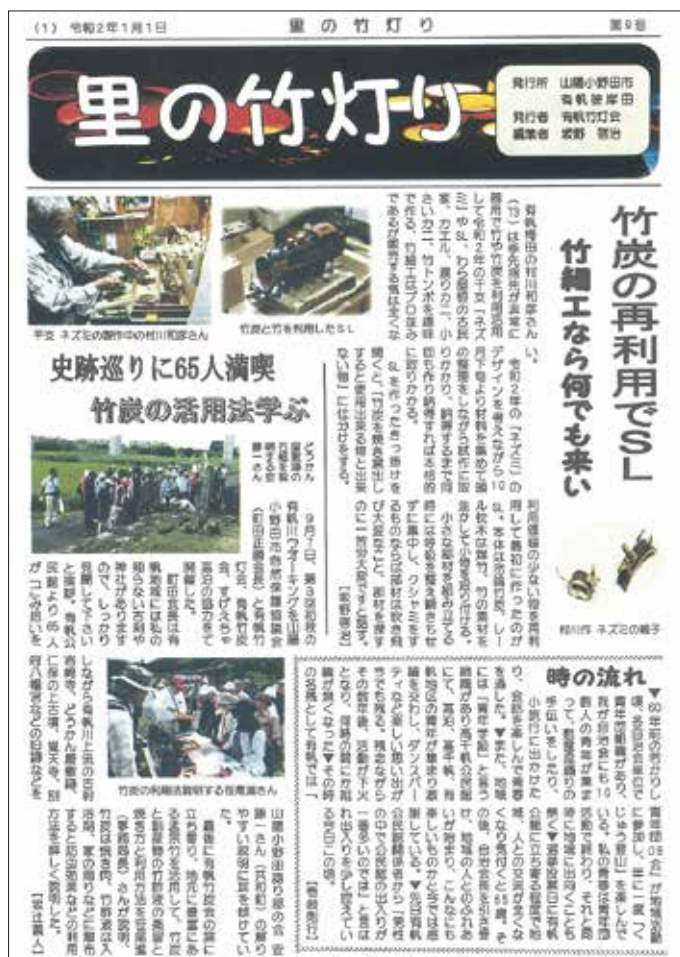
（1）令和2年1月1日　　里の竹灯り　　第9号

里の竹灯り

発行所　山陽小野田市有帆後岸田
発行者　有帆竹灯会
編集者　武野　啓治

竹炭の再利用でSL
竹細工なら何でも来い

有帆後田の村川和彦さん（73）は各先端共が具現化デザインを考えながら10年以上前から竹炭や竹を利用して令和2年の干支「ネズミ」や、わら細部の古民家、カエル、蒸気機関車、きのこ等を作る。竹、竹トンボを集めて趣味で作る。竹細工はプロ並みの腕前であるが謙遜する氏は「全く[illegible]」

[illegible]

SLを作ったきっかけは竹炭の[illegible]を使用した「竹炭を焼き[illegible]」に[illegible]で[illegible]して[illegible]に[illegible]（武野啓治）

干支　ネズミの制作中の村川和彦さん

竹炭と竹を利用したSL

村川作　ネズミの親子

史跡巡りに65人満喫
竹炭の活用法学ぶ

どうかん
屋敷跡の
竹藪を散策
する参加
者…さん

9月7日、第3回目の有帆川ウオーキングを山陽小野田市教育委員会後援で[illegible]（町田市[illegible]）と有帆竹灯会、有帆竹灯会、すげえやの会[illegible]

町田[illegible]

竹炭の利用法を説明する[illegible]さん

山陽小野田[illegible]

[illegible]

時の流れ

▼60年代の若かりし青年団（OB会）が有帆公民館で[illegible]

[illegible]

（武野啓治）